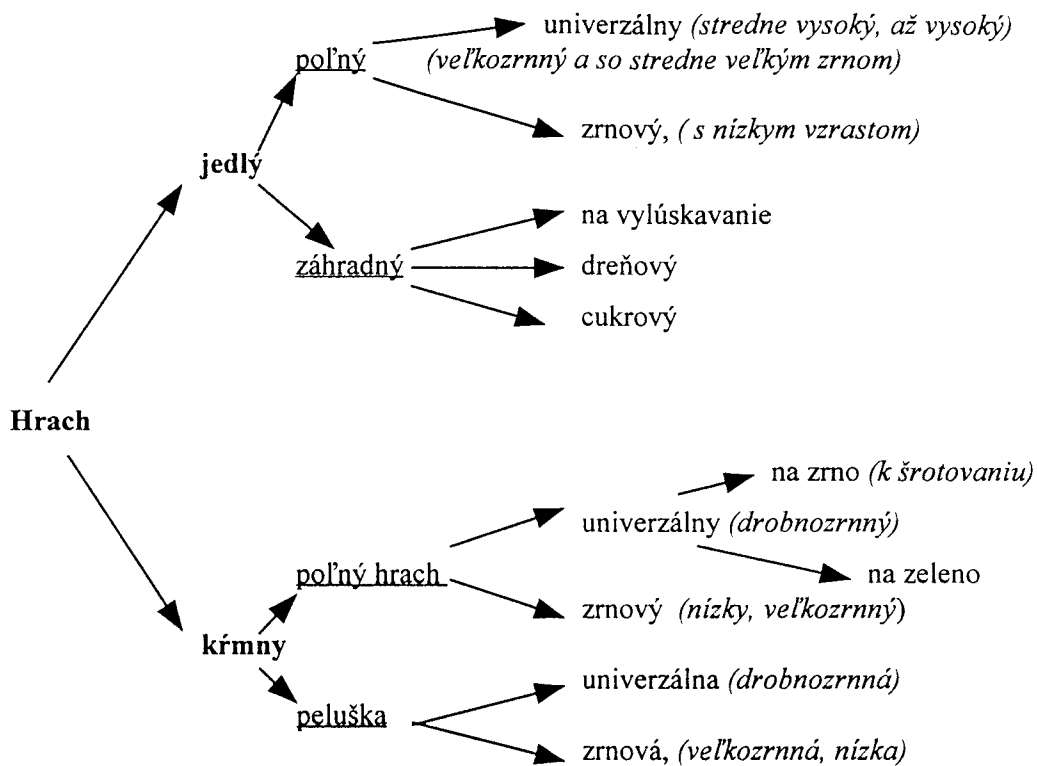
Hrach

jedlý

poľný

univerzálny (stredne vysoký, až vysoký) (veľkozrnný a so stredne veľkým zrnom)

zrnový, ( s nízkym vzrastom)

záhradný

na vylúskavanie

dreňový

cukrový

kŕmny

poľný hrach

univerzálny (drobnozrnný)

na zrno (k šrotovaniu)

na zeleno

zrnový (nízky, veľkozrnný)

peluška

univerzálna (drobnozrnná)

zrnová, (veľkozrnná, nízka)